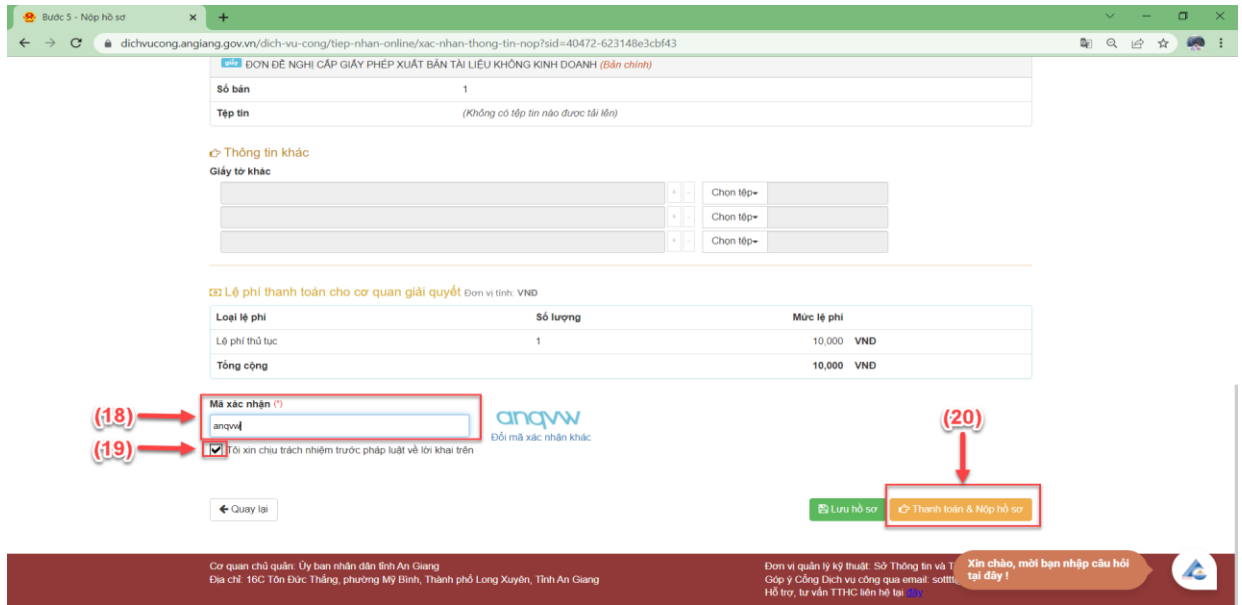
Bước 5 - Nộp hồ sơ ×
dichvucong.angiang.gov.vn/dich-vu-cong/tiep-nhan-online/xac-nhan-thong-tin-nop?sid=40472-623148e3cbf43

giấy ĐƠN ĐỀ NGHỊ CẤP GIẤY PHÉP XUẤT BẢN TÀI LIỆU KHÔNG KINH DOANH (Bản chính)

| Số bản | 1 |
|---|---|
| Tệp tin | (Không có tệp tin nào được tải lên) |

Thông tin khác
Giấy tờ khác
Chọn tệp
Chọn tệp
Chọn tệp

Lệ phí thanh toán cho cơ quan giải quyết Đơn vị tính: VNĐ

| Loại lệ phí | Số lượng | Mức lệ phí |
|---|---|---|
| Lệ phí thủ tục | 1 | 10,000 VNĐ |
| Tổng cộng | | 10,000 VNĐ |

(18) Mã xác nhận (*)
anqvw
anqvw
Đổi mã xác nhận khác
(19) Tôi xin chịu trách nhiệm trước pháp luật về lời khai trên

(20)

Quay lại
Lưu hồ sơ
Thanh toán & Nộp hồ sơ

Cơ quan chủ quản: Ủy ban nhân dân tỉnh An Giang
Địa chỉ: 16C Tôn Đức Thắng, phường Mỹ Bình, Thành phố Long Xuyên, Tỉnh An Giang

Đơn vị quản lý kỹ thuật: Sở Thông tin và T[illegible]
Góp ý Cổng Dịch vụ công qua email: sottt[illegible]
Hỗ trợ, tư vấn TTHC liên hệ tại đây

Xin chào, mời bạn nhập câu hỏi tại đây !